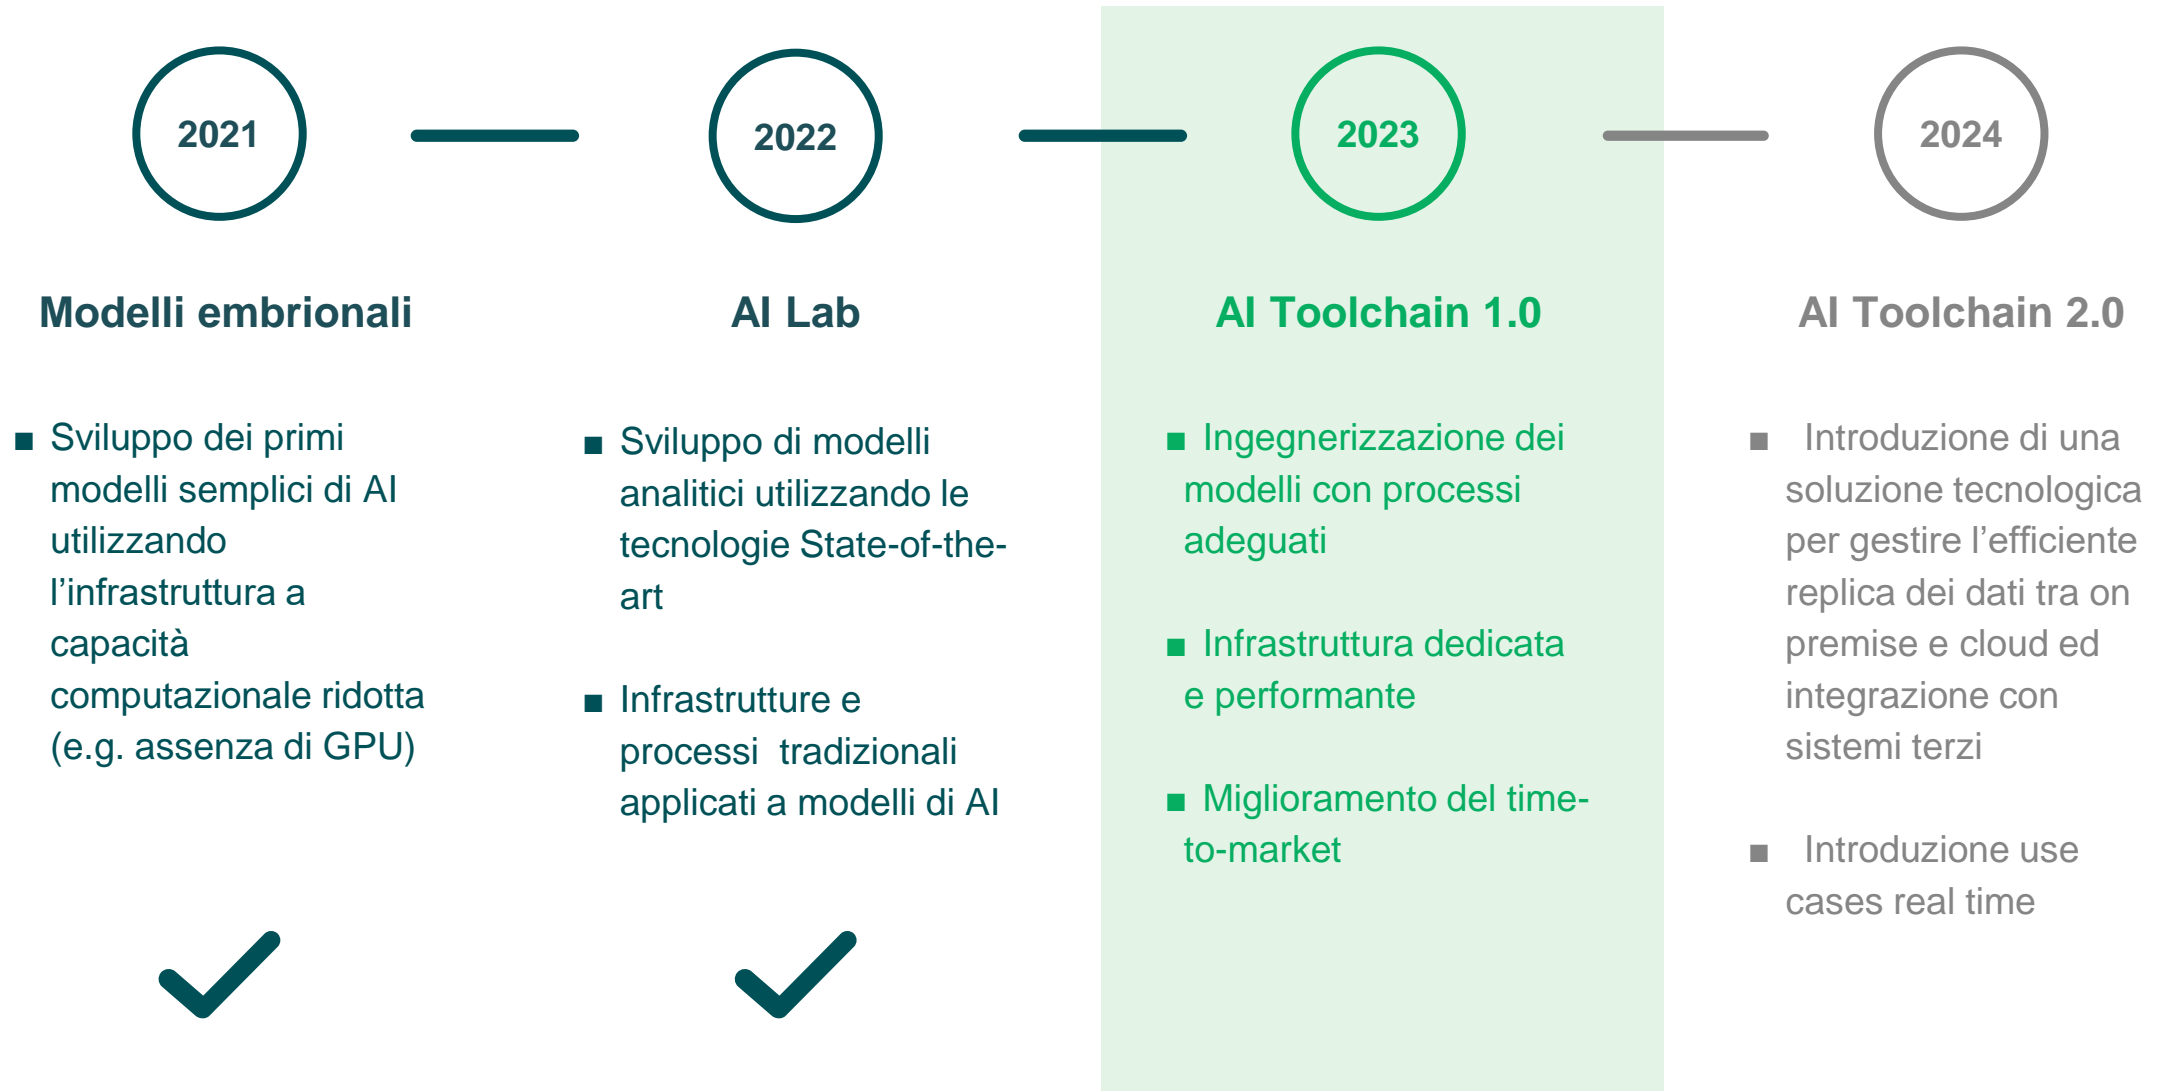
2021

Modelli embrionali

■ Sviluppo dei primi modelli semplici di AI utilizzando l'infrastruttura a capacità computazionale ridotta (e.g. assenza di GPU)

2022

AI Lab

■ Sviluppo di modelli analitici utilizzando le tecnologie State-of-the-art

■ Infrastrutture e processi tradizionali applicati a modelli di AI

2023

AI Toolchain 1.0

■ Ingegnerizzazione dei modelli con processi adeguati

■ Infrastruttura dedicata e performante

■ Miglioramento del time-to-market

2024

AI Toolchain 2.0

■ Introduzione di una soluzione tecnologica per gestire l'efficiente replica dei dati tra on premise e cloud ed integrazione con sistemi terzi

■ Introduzione use cases real time